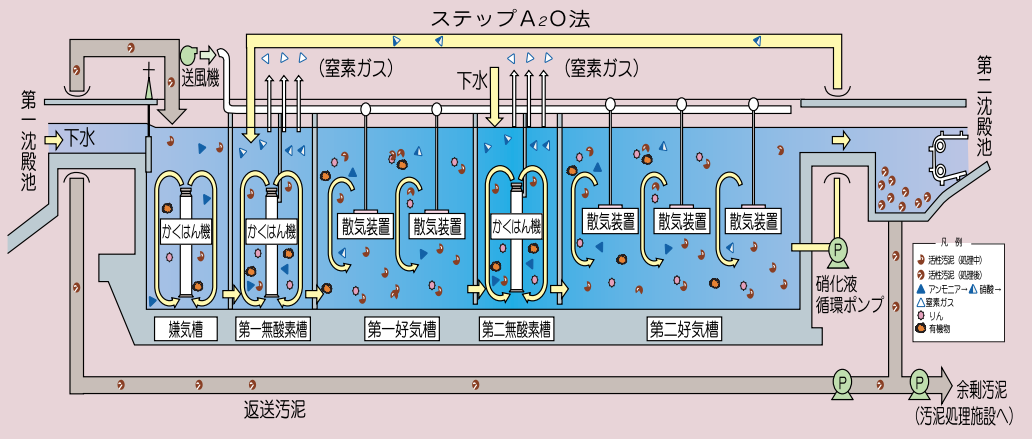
ステップA2O法

送風機

（窒素ガス）

下水

（窒素ガス）

第一沈殿池

下水

第二沈殿池

かくはん機

かくはん機

散気装置

散気装置

かくはん機

散気装置

散気装置

散気装置

嫌気槽

第一無酸素槽

第一好気槽

第二無酸素槽

第二好気槽

硝化液循環ポンプ

P

P

P

凡例
活性汚泥（処理中）
活性汚泥（処理後）
アンモニア→ 硝酸→
窒素ガス
りん
有機物

返送汚泥

余剰汚泥
（汚泥処理施設へ）